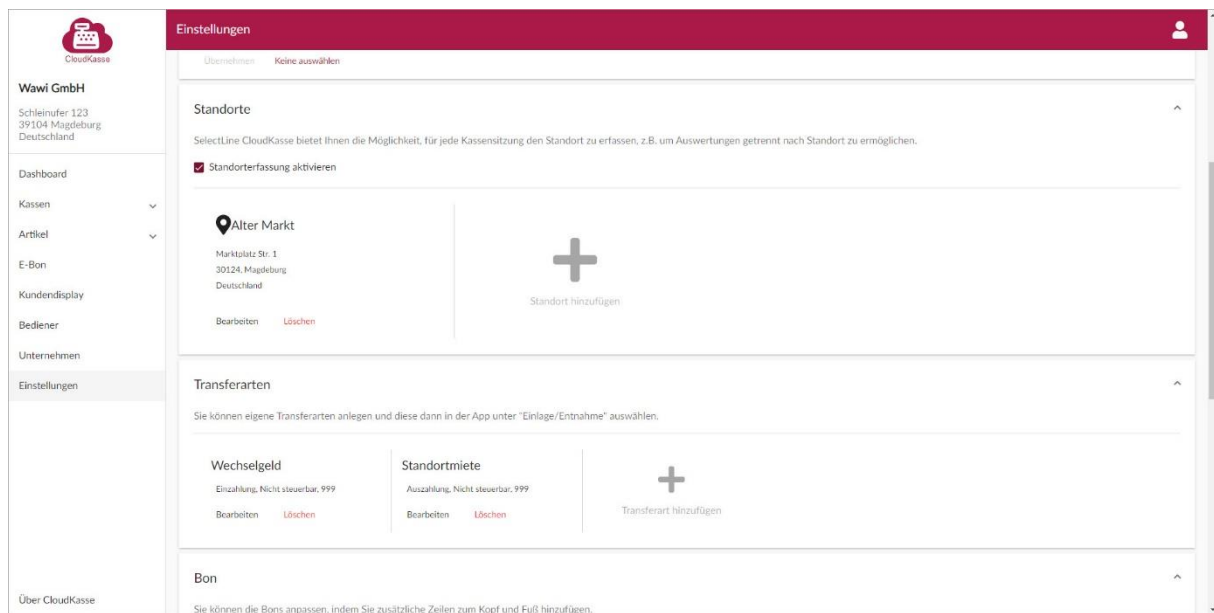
CloudKasse

Wawi GmbH

Schleinufer 123
39104 Magdeburg
Deutschland

Dashboard

Kassen

Artikel

E-Bon

Kundendisplay

Bediener

Unternehmen

Einstellungen

Über CloudKasse

Einstellungen

Übernehmen Keine auswählen

Standorte

SelectLine CloudKasse bietet Ihnen die Möglichkeit, für jede Kassensitzung den Standort zu erfassen, z.B. um Auswertungen getrennt nach Standort zu ermöglichen.

Standorterfassung aktivieren

Alter Markt

Marktplatz Str. 1
30124, Magdeburg
Deutschland

Bearbeiten Löschen

Standort hinzufügen

Transferarten

Sie können eigene Transferarten anlegen und diese dann in der App unter "Einlage/Entnahme" auswählen.

Wechselgeld

Einzahlung, Nicht steuerbar, 999

Bearbeiten Löschen

Standortmiete

Auszahlung, Nicht steuerbar, 999

Bearbeiten Löschen

Transferart hinzufügen

Bon

Sie können die Bons anpassen, indem Sie zusätzliche Zeilen zum Kopf und Fuß hinzufügen.